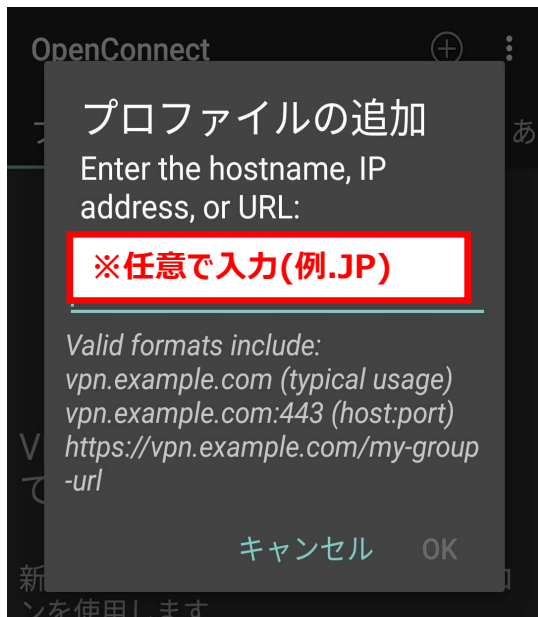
OpenConnect

プロファイルの追加

Enter the hostname, IP address, or URL:

※任意で入力(例.JP)

Valid formats include:
vpn.example.com (typical usage)
vpn.example.com:443 (host:port)
https://vpn.example.com/my-group-url

キャンセル OK